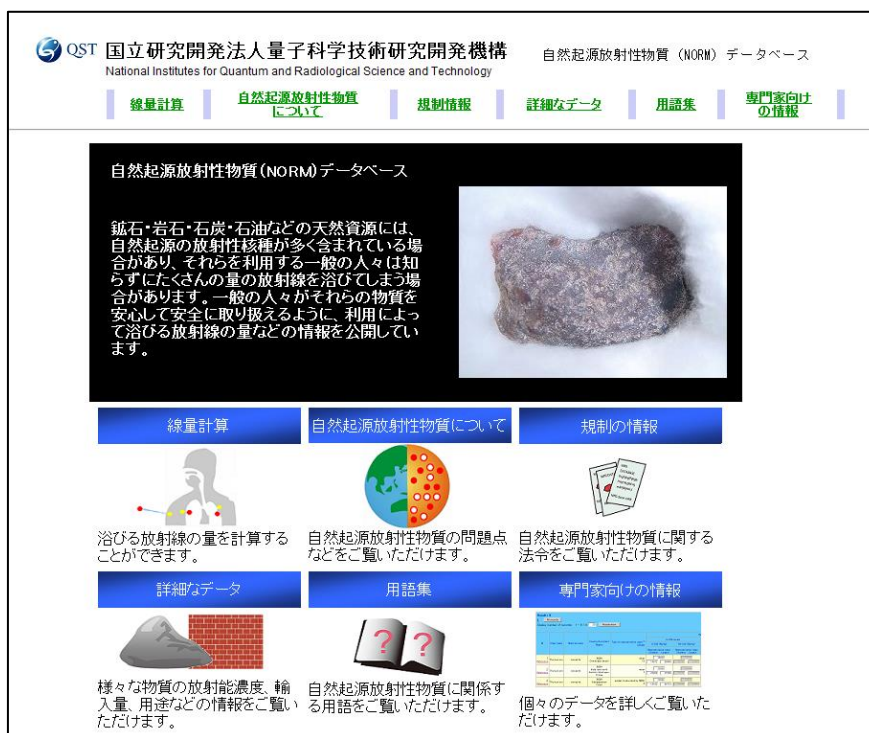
QST 国立研究開発法人量子科学技術研究開発機構
National Institutes for Quantum and Radiological Science and Technology

自然起源放射性物質（NORM）データベース

線量計算　自然起源放射性物質について　規制情報　詳細なデータ　用語集　専門家向けの情報

自然起源放射性物質(NORM)データベース

鉱石・岩石・石炭・石油などの天然資源には、自然起源の放射性核種が多く含まれている場合があり、それらを利用する一般の人々は知らずにたくさんの量の放射線を浴びてしまう場合があります。一般の人々がそれらの物質を安心して安全に取り扱えるように、利用によって浴びる放射線の量などの情報を公開しています。

線量計算

浴びる放射線の量を計算することができます。

自然起源放射性物質について

自然起源放射性物質の問題点などをご覧いただけます。

規制の情報

自然起源放射性物質に関する法令をご覧いただけます。

詳細なデータ

様々な物質の放射能濃度、輸入量、用途などの情報をご覧いただけます。

用語集

自然起源放射性物質に関係する用語をご覧いただけます。

専門家向けの情報

個々のデータを詳しくご覧いただけます。